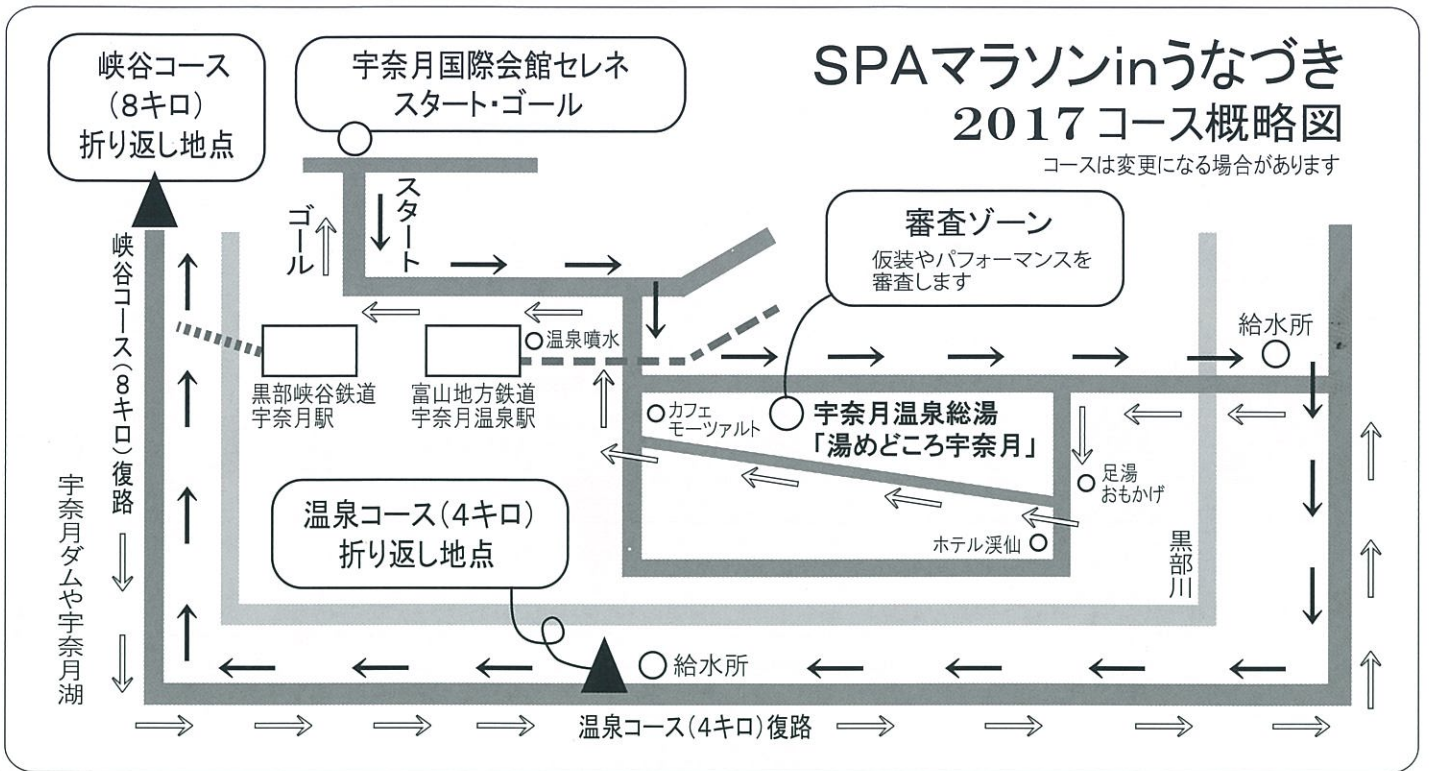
SPAマラソンinうなづき
2017コース概略図
コースは変更になる場合があります

峡谷コース
（8キロ）
折り返し地点

宇奈月国際会館セレネ
スタート・ゴール

スタート

ゴール

審査ゾーン
仮装やパフォーマンスを
審査します

給水所

温泉噴水

黒部峡谷鉄道
宇奈月駅

富山地方鉄道
宇奈月温泉駅

カフェ
モーツァルト

宇奈月温泉総湯
「湯めどころ宇奈月」

足湯
おもかげ

ホテル渓仙

峡谷コース（8キロ）復路

宇奈月ダムや宇奈月湖

温泉コース（4キロ）
折り返し地点

黒部川

給水所

温泉コース（4キロ）復路